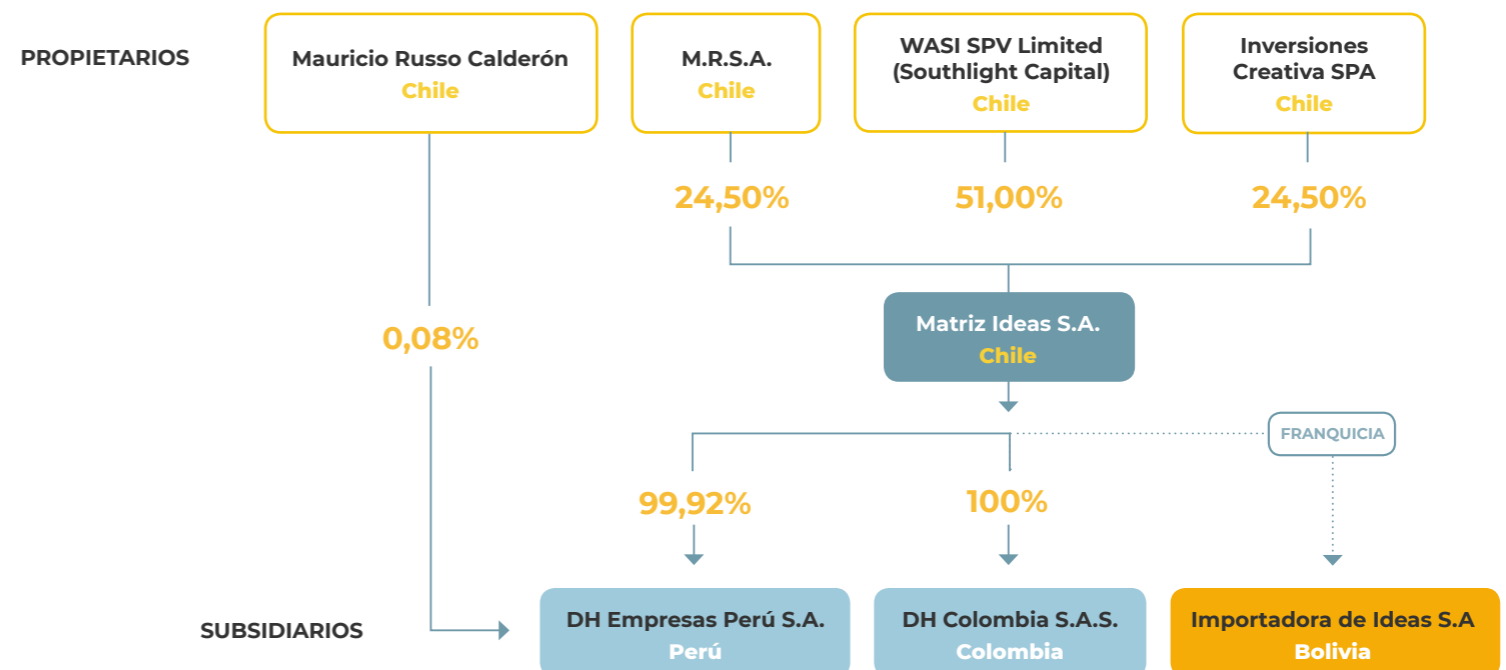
PROPIETARIOS

Mauricio Russo Calderón
Chile

M.R.S.A.
Chile

WASI SPV Limited (Southlight Capital)
Chile

Inversiones Creativa SPA
Chile

24,50%

51,00%

24,50%

0,08%

Matriz Ideas S.A.
Chile

FRANQUICIA

99,92%

100%

SUBSIDIARIOS

DH Empresas Perú S.A.
Perú

DH Colombia S.A.S.
Colombia

Importadora de Ideas S.A
Bolivia